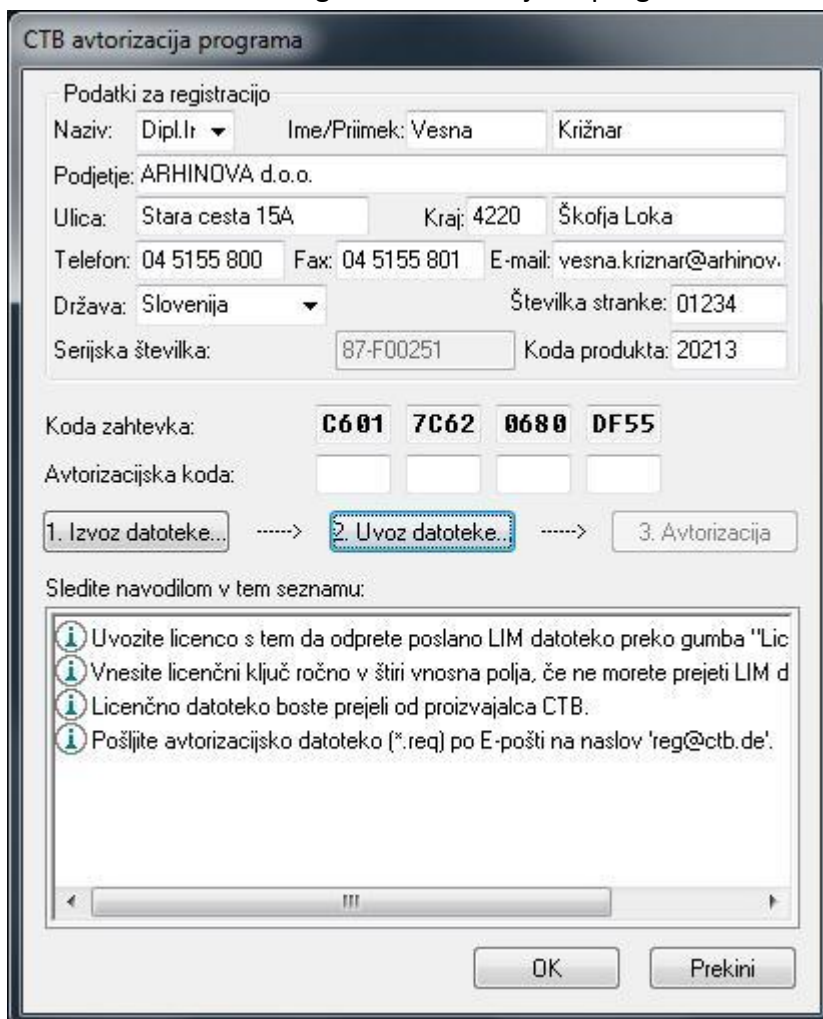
CTB avtorizacija programa

Podatki za registracijo

Naziv: Dipl.Ir

Ime/Priimek: Vesna Križnar

Podjetje: ARHINOVA d.o.o.

Ulica: Stara cesta 15A

Kraj: 4220 Škofja Loka

Telefon: 04 5155 800

Fax: 04 5155 801

E-mail: vesna.kriznar@arhinov

Država: Slovenija

Številka stranke: 01234

Serijska številka: 87-F00251

Koda produkta: 20213

Koda zahtevka: C601 7C62 0680 DF55

Avtorizacijska koda:

1. Izvoz datoteke... -----> 2. Uvoz datoteke... -----> 3. Avtorizacija

Sledite navodilom v tem seznamu:

Uvozite licenco s tem da odprete poslano LIM datoteko preko gumba "Lic

Vnesite licenčni ključ ročno v štiri vnosna polja, če ne morete prejeti LIM d

Licenčno datoteko boste prejeli od proizvajalca CTB.

Pošljite avtorizacijsko datoteko (*.req) po E-pošti na naslov 'reg@ctb.de'.

OK

Prekini